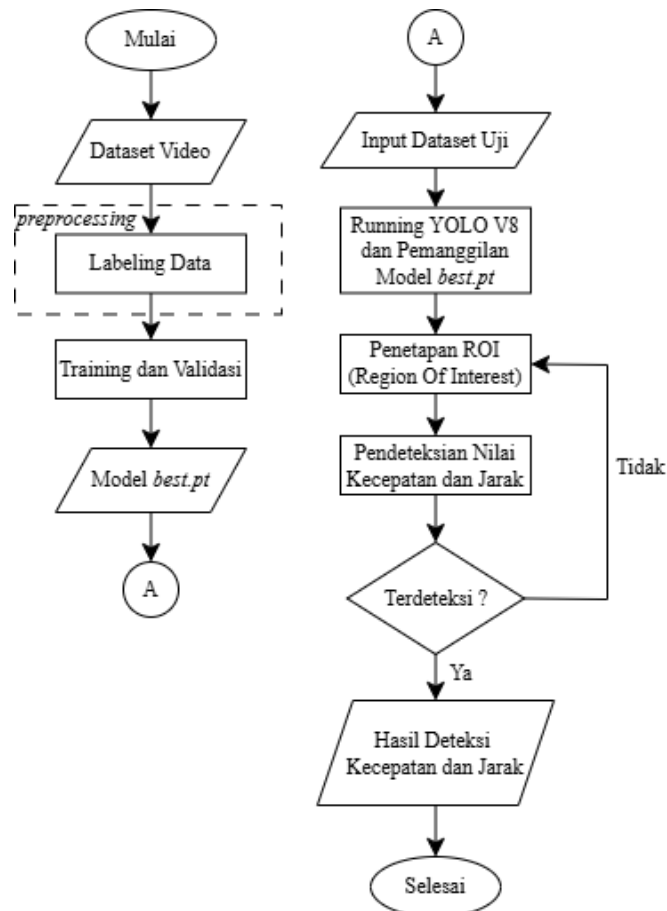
Mulai

Dataset Video

preprocessing

Labeling Data

Training dan Validasi

Model best.pt

A

A

Input Dataset Uji

Running YOLO V8 dan Pemanggilan Model best.pt

Penetapan ROI (Region Of Interest)

Pendeteksian Nilai Kecepatan dan Jarak

Tidak

Terdeteksi ?

Ya

Hasil Deteksi Kecepatan dan Jarak

Selesai